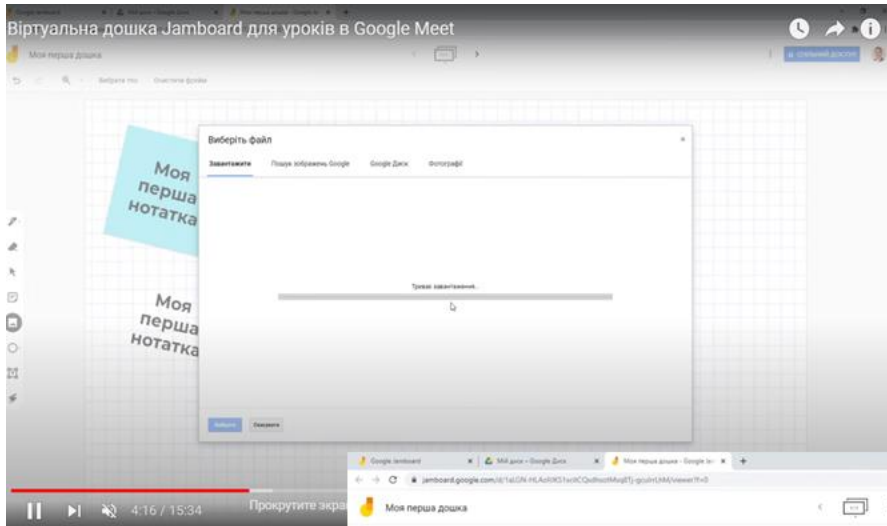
Віртуальна дошка Jamboard для уроків в Google Meet

Моя перша дошка

Моя перша нотатка

Моя перша нотатка

Виберіть файл

Завантажити Пошук зображень Google Google Диск Фотографії

Триває завантаження...

Вибрати Скасувати

Google Jamboard Мій диск – Google Диск Моя перша дошка – Google Ja

jamboard.google.com/d/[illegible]

Моя перша дошка

4:16 / 15:34 Прокрутите экра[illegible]